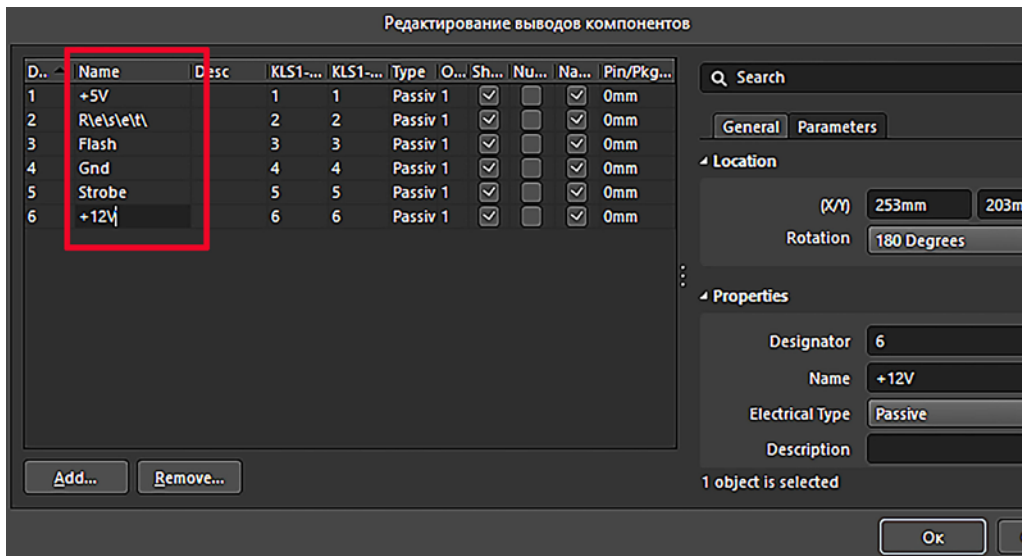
Редактирование выводов компонентов

| D.. | Name | Desc | KLS1-... | KLS1-... | Type | O... | Sh... | Nu... | Na... | Pin/Pkg... |
|---|---|---|---|---|---|---|---|---|---|---|
| 1 | +5V | | 1 | 1 | Passiv | 1 | | | | 0mm |
| 2 | R\e\s\e\t\ | | 2 | 2 | Passiv | 1 | | | | 0mm |
| 3 | Flash | | 3 | 3 | Passiv | 1 | | | | 0mm |
| 4 | Gnd | | 4 | 4 | Passiv | 1 | | | | 0mm |
| 5 | Strobe | | 5 | 5 | Passiv | 1 | | | | 0mm |
| 6 | +12V | | 6 | 6 | Passiv | 1 | | | | 0mm |

Add... Remove...

Search

General Parameters

Location

(X/Y) 253mm 203m

Rotation 180 Degrees

Properties

Designator 6

Name +12V

Electrical Type Passive

Description

1 object is selected

Ок